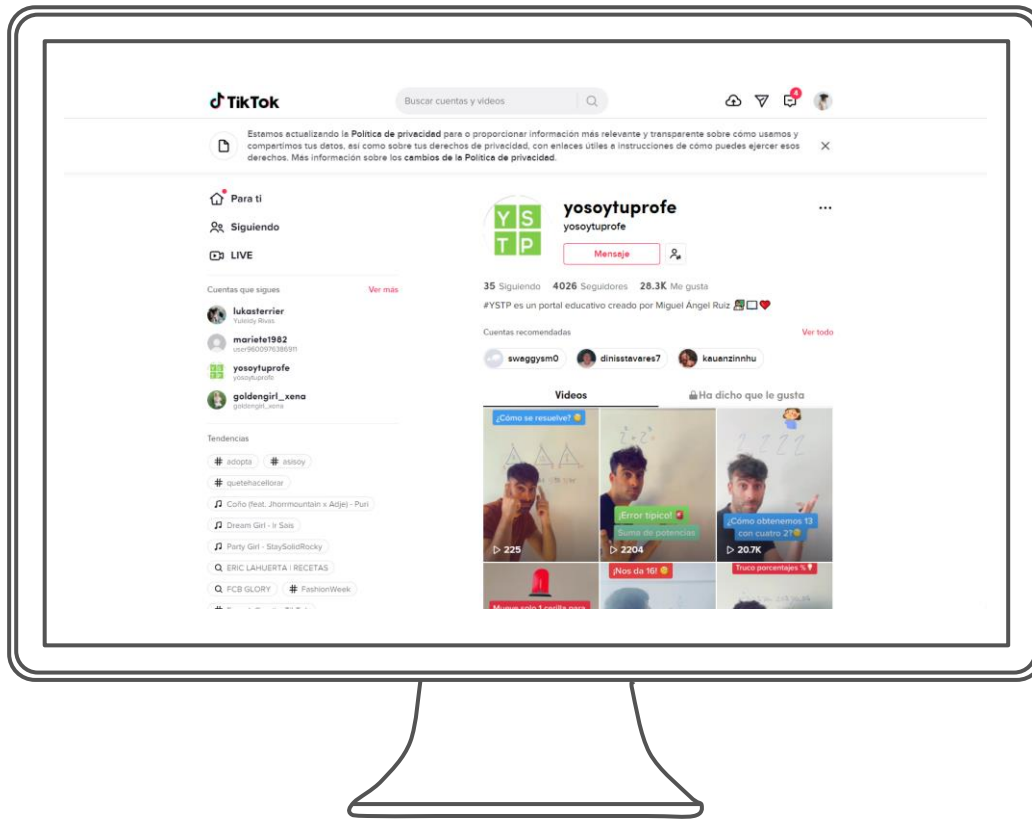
TikTok

Buscar cuentas y videos

4

Estamos actualizando la Política de privacidad para o proporcionar información más relevante y transparente sobre cómo usamos y compartimos tus datos, así como sobre tus derechos de privacidad, con enlaces útiles a instrucciones de cómo puedes ejercer esos derechos. Más información sobre los cambios de la Política de privacidad.

Para ti
Siguiendo
LIVE

Cuentas que sigues
Ver más

lukasterrier
Yuleidy Rivas
mariete1982
user9600976386911
yosoytuprofe
yosoytuprofe
goldengirl_xena
goldengirl_xena

Tendencias
# adopta
# asisoy
# quetehacellorar
Coño (feat. Jhorrmountain x Adje) - Puri
Dream Girl - Ir Sais
Party Girl - StaySolidRocky
ERIC LAHUERTA | RECETAS
FCB GLORY
# FashionWeek

Y S T P

yosoytuprofe
yosoytuprofe
Mensaje

35 Siguiendo 4026 Seguidores 28.3K Me gusta
#YSTP es un portal educativo creado por Miguel Ángel Ruiz

Cuentas recomendadas
Ver todo
swaggysm0
dinisstavares7
kauanzinnhu

Videos
Ha dicho que le gusta

¿Cómo se resuelve?
225
¡Error típico!
Suma de potencias
2204
¿Cómo obtenemos 13 con cuatro 2?
20.7K
Mueve solo 1 cerilla para
¡Nos da 16!
Truco porcentajes %